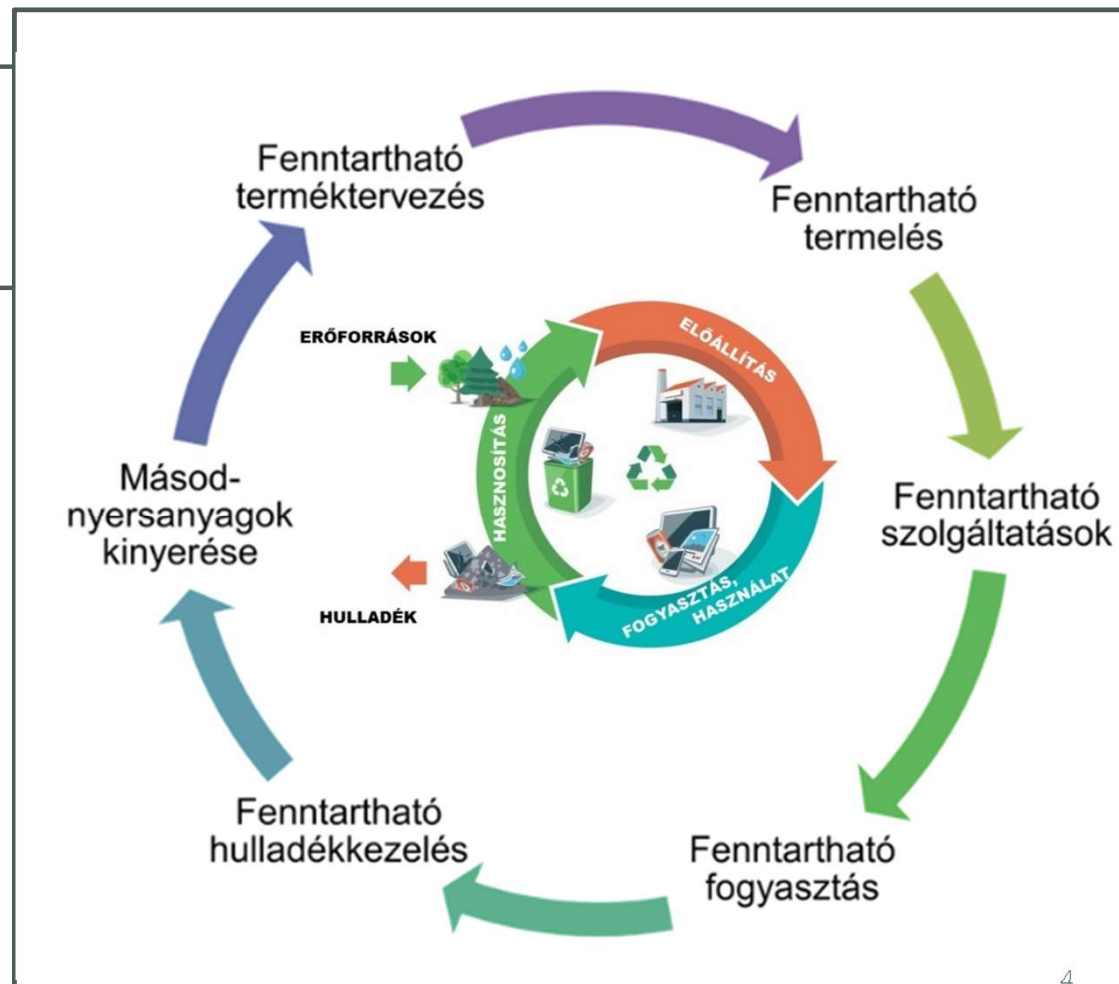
Fenntartható terméktervezés

Fenntartható termelés

Fenntartható szolgáltatások

Fenntartható fogyasztás

Fenntartható hulladékkezelés

Másod-nyersanyagok kinyerése

ERŐFORRÁSOK

ELŐÁLLÍTÁS

HASZNOSÍTÁS

FOGYASZTÁS, HASZNÁLAT

HULLADÉK

4